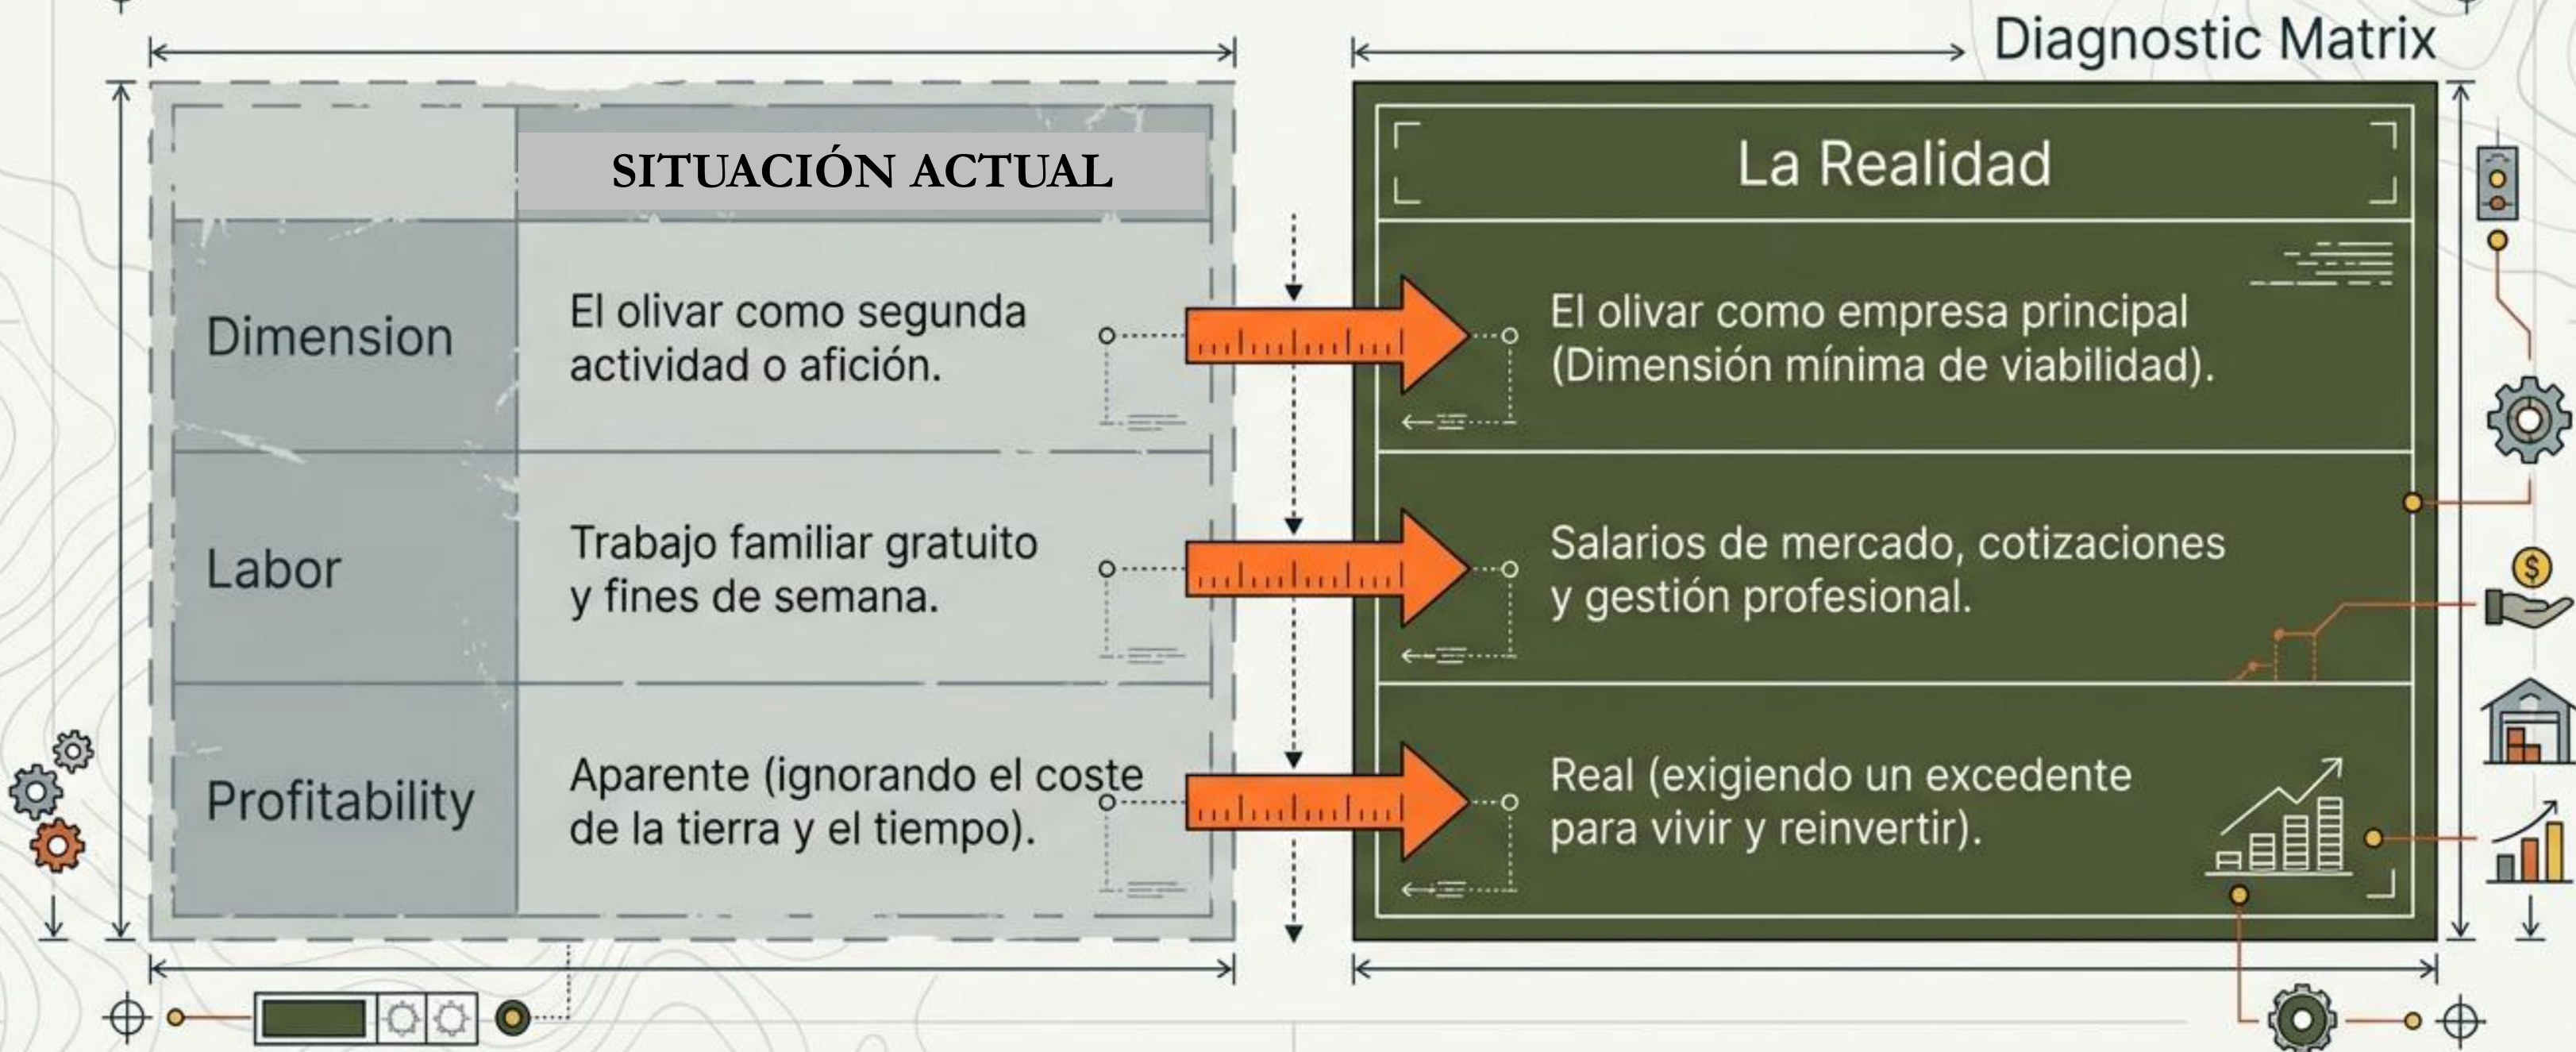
Diagnostic Matrix

| | SITUACIÓN ACTUAL |
|---|---|
| Dimension | El olivar como segunda actividad o afición. |
| Labor | Trabajo familiar gratuito y fines de semana. |
| Profitability | Aparente (ignorando el coste de la tierra y el tiempo). |

| La Realidad |
|---|
| El olivar como empresa principal (Dimensión mínima de viabilidad). |
| Salarios de mercado, cotizaciones y gestión profesional. |
| Real (exigiendo un excedente para vivir y reinvertir). |